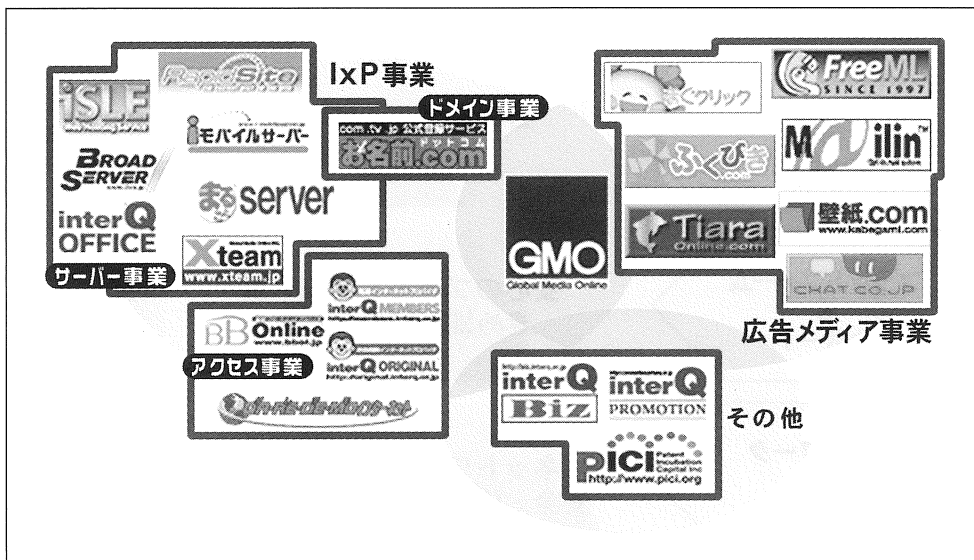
IxP事業

iSLE

RapidSite

iモバイルサーバー

BROAD SERVER

まるserver

interQ OFFICE

Xteam
www.xteam.jp

サーバー事業

ドメイン事業

com .tv .jp 公式登録サービス
お名前.com

GMO
Global Media Online

くりック

FreeML
SINCE 1997

ふくびき

M@ilin

Tiara Online.com

壁紙.com
www.kabegami.com

CHAT.CO.JP

広告メディア事業

interQ MEMBERS

BB Online

interQ ORIGINAL

アクセス事業

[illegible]

interQ Biz

interQ PROMOTION

その他

PICI
Patent Incubation Capital Inc.
http://www.pici.org